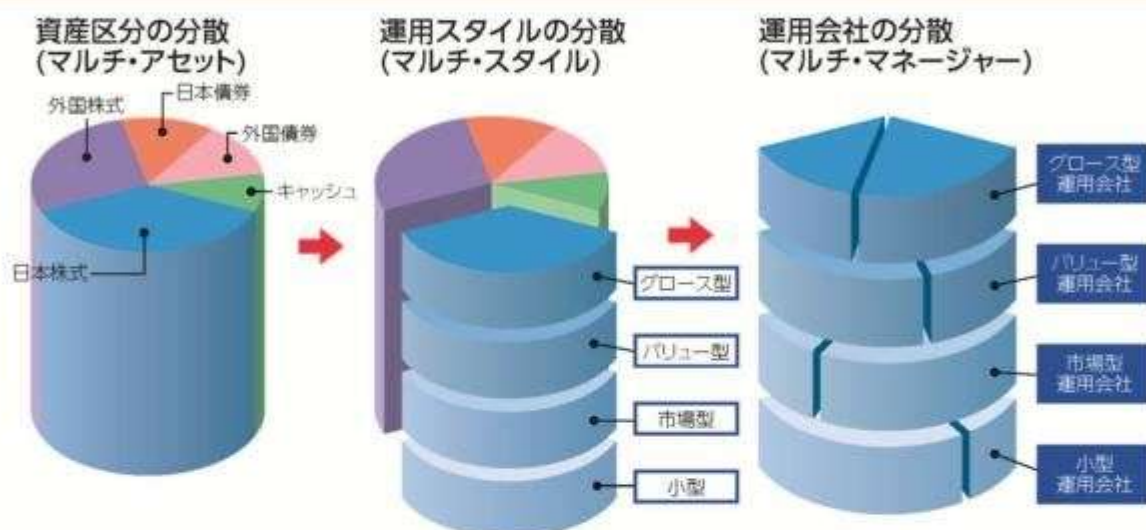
資産区分の分散
(マルチ・アセット)

外国株式
日本債券
外国債券
キャッシュ
日本株式

運用スタイルの分散
(マルチ・スタイル)

グロース型
バリュー型
市場型
小型

運用会社の分散
(マルチ・マネージャー)

グロース型
運用会社
バリュー型
運用会社
市場型
運用会社
小型
運用会社